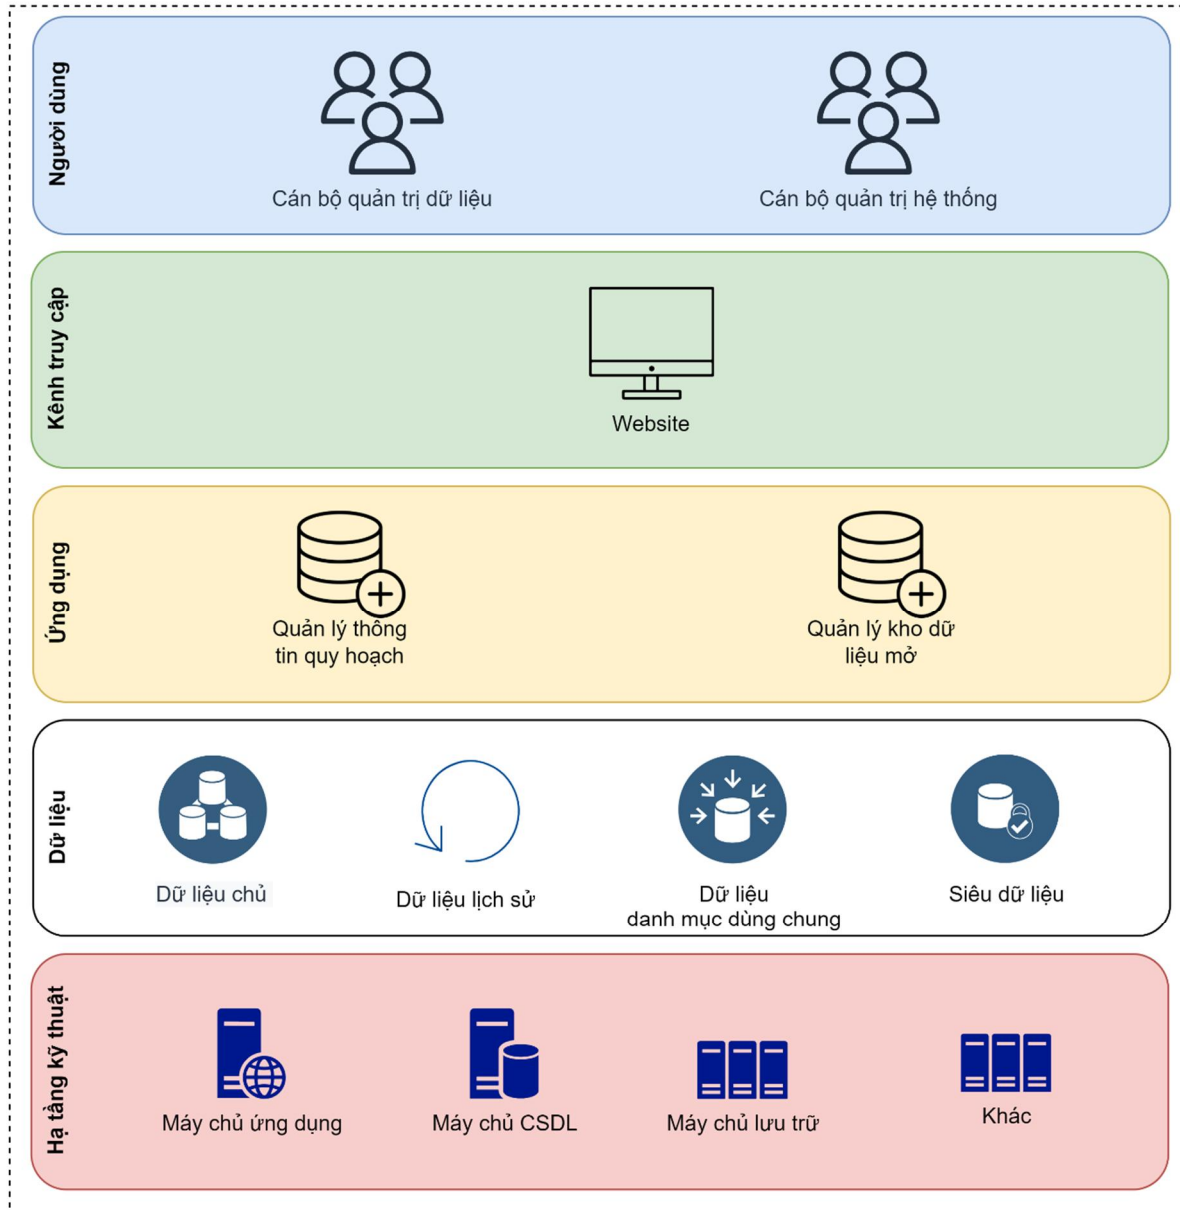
Người dùng

Cán bộ quản trị dữ liệu

Cán bộ quản trị hệ thống

Kênh truy cập

Website

Ứng dụng

Quản lý thông tin quy hoạch

Quản lý kho dữ liệu mở

Dữ liệu

Dữ liệu chủ

Dữ liệu lịch sử

Dữ liệu danh mục dùng chung

Siêu dữ liệu

Hạ tầng kỹ thuật

Máy chủ ứng dụng

Máy chủ CSDL

Máy chủ lưu trữ

Khác